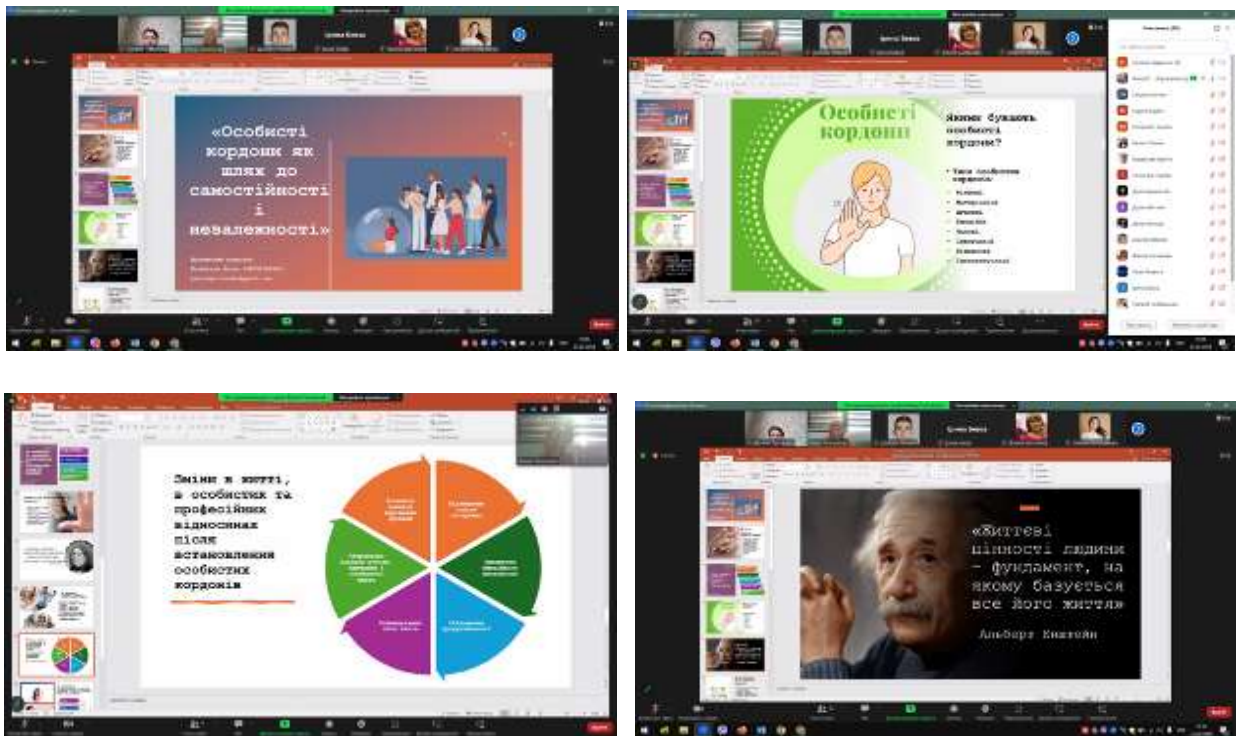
«Особисті кордони як шлях до самостійності і незалежності»

Особисті кордони

Якими бувають особисті кордони?

• Типи особистих кордонів:
- Фізичні
- Матеріальні
- Духовні
- Емоційні
- Часові
- Сексуальні
- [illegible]
- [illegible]

Зміни в житті, в особистих та професійних відносинах після встановлення особистих кордонів

«Життєві цінності людини – фундамент, на якому базується все його життя»

Альберт Ейнштейн